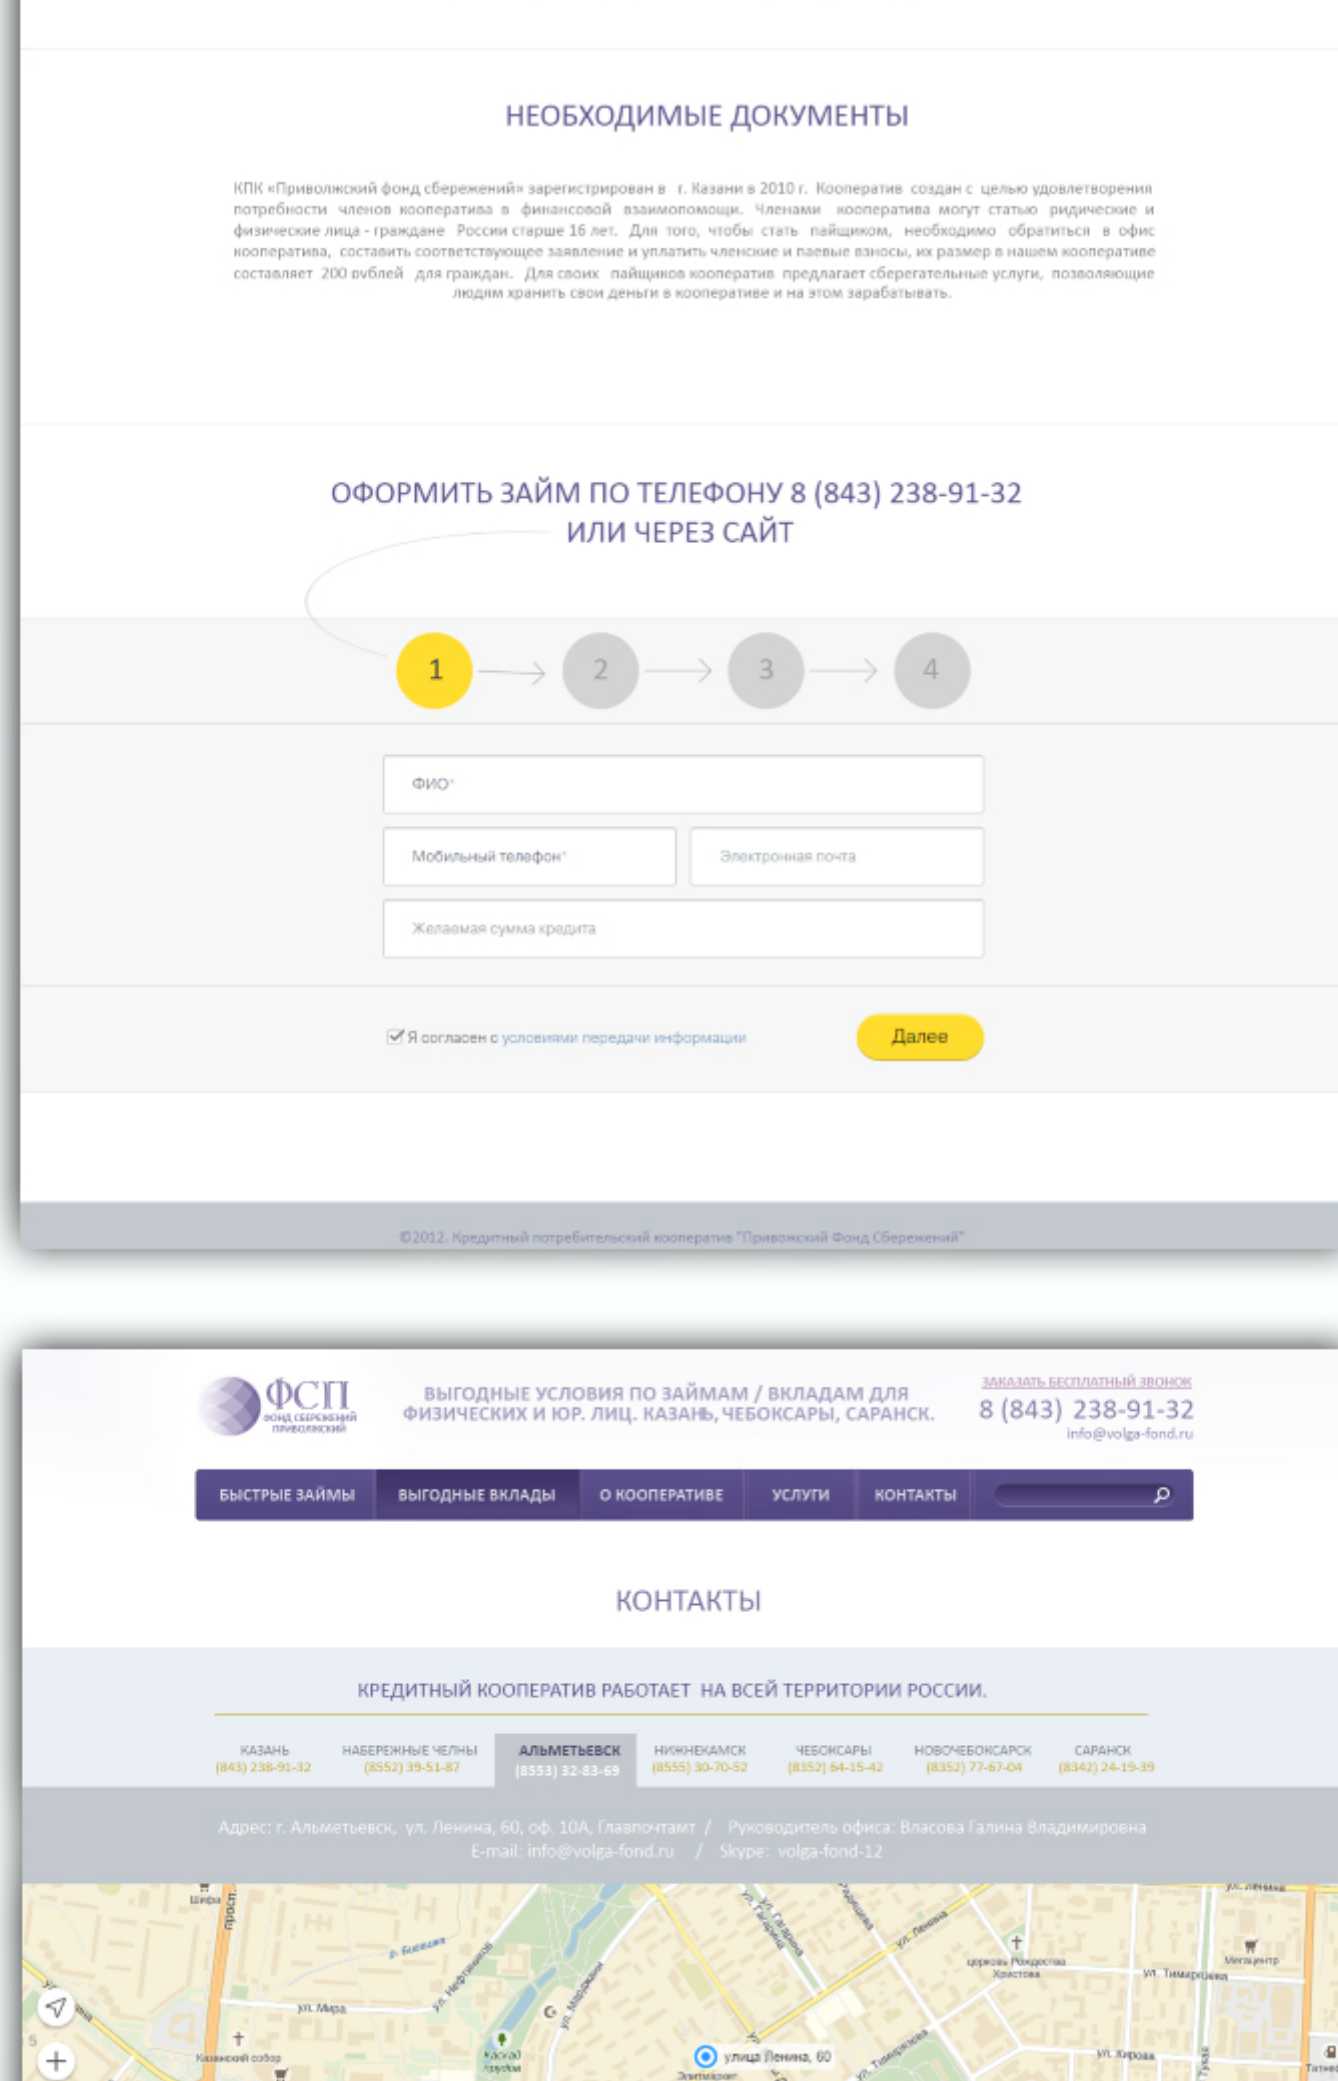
НЕОБХОДИМЫЕ ДОКУМЕНТЫ

КПК «Приволжский фонд сбережений» зарегистрирован в г. Казани в 2010 г. Кооператив создан с целью удовлетворения потребности членов кооператива в финансовой взаимопомощи. Членами кооператива могут статью рилдические и физические лица - граждане России старше 16 лет. Для того, чтобы стать пайщиком, необходимо обратиться в офис кооператива, составить соответствующее заявление и уплатить членские и паевые взносы, их размер в нашем кооперативе составляет 200 рублей для граждан. Для своих пайщиков кооператив предлагает сберегательные услуги, позволяющие людям хранить свои деньги в кооперативе и на этом зарабатывать.

ОФОРМИТЬ ЗАЙМ ПО ТЕЛЕФОНУ 8 (843) 238-91-32
ИЛИ ЧЕРЕЗ САЙТ

1 2 3 4

ФИО*

Мобильный телефон*

Электронная почта

Желаемая сумма кредита

Я согласен с условиями передачи информации

Далее

©2012. Кредитный потребительский кооператив "Привожский Фонд Сбережений"

ФСП ФОНД СБЕРЕЖЕНИЙ ПРИВОЛЖСКИЙ

ВЫГОДНЫЕ УСЛОВИЯ ПО ЗАЙМАМ / ВКЛАДАМ ДЛЯ ФИЗИЧЕСКИХ И ЮР. ЛИЦ. КАЗАНЬ, ЧЕБОКСАРЫ, САРАНСК.

ЗАКАЗАТЬ БЕСПЛАТНЫЙ ЗВОНОК
8 (843) 238-91-32
info@volga-fond.ru

БЫСТРЫЕ ЗАЙМЫ | ВЫГОДНЫЕ ВКЛАДЫ | О КООПЕРАТИВЕ | УСЛУГИ | КОНТАКТЫ

КОНТАКТЫ

КРЕДИТНЫЙ КООПЕРАТИВ РАБОТАЕТ НА ВСЕЙ ТЕРРИТОРИИ РОССИИ.

КАЗАНЬ (843) 238-91-32
НАБЕРЕЖНЫЕ ЧЕЛНЫ (8552) 39-51-87
АЛЬМЕТЬЕВСК (8553) 32-83-69
НИЖНЕКАМСК (8555) 30-70-52
ЧЕБОКСАРЫ (8352) 64-15-42
НОВОЧЕБОКСАРСК (8352) 77-67-04
САРАНСК (8342) 24-19-39

Адрес: г. Альметьевск, ул. Ленина, 60, оф. 10А, Главпочтамт / Руководитель офиса: Власова Галина Владимировна
E-mail: info@volga-fond.ru / Skype: volga-fond-12

просп. ул. Мира ул. Нефтяников ул. Ленина улица Ленина, 60 церковь Рождества Христова ул. Тимирязева ул. Кирова Мегацентр